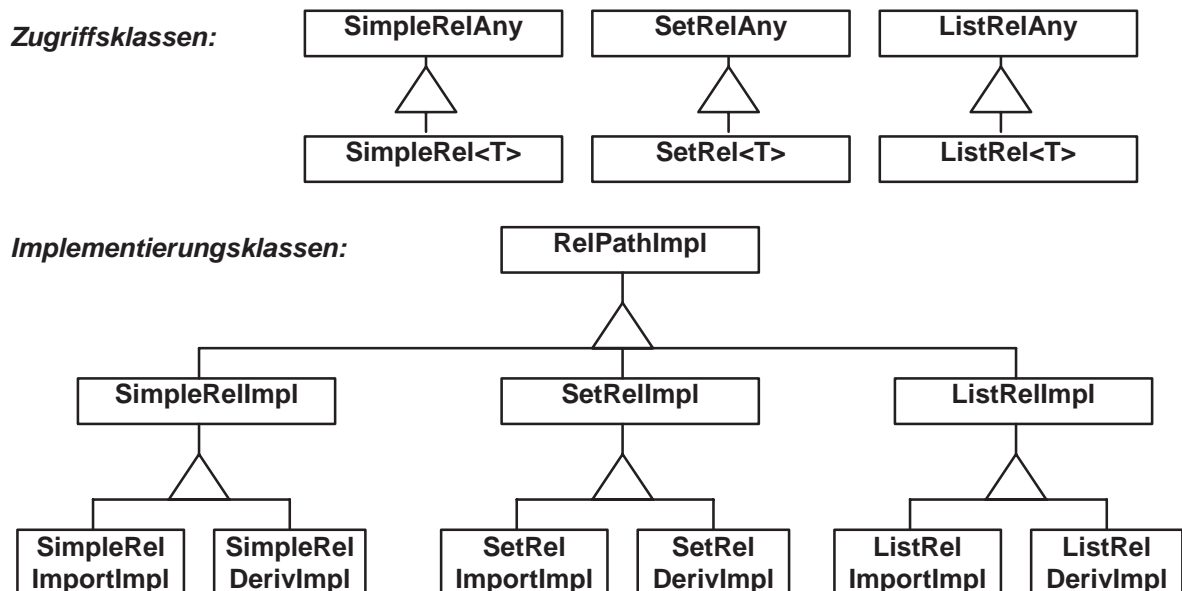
Zugriffsklassen:

SimpleRelAny

SetRelAny

ListRelAny

SimpleRel<T>

SetRel<T>

ListRel<T>

Implementierungsklassen:

RelPathImpl

SimpleRelImpl

SetRelImpl

ListRelImpl

SimpleRel ImportImpl

SimpleRel DerivImpl

SetRel ImportImpl

SetRel DerivImpl

ListRel ImportImpl

ListRel DerivImpl